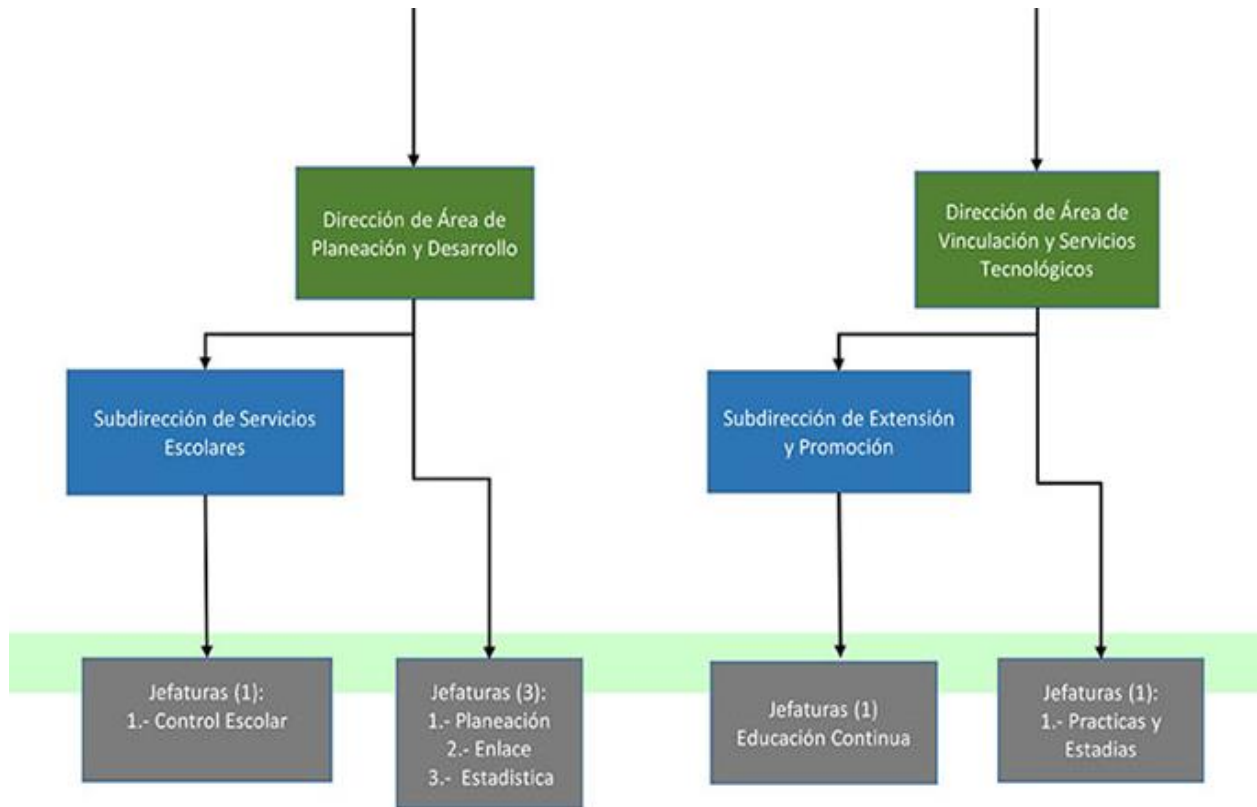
Dirección de Área de Planeación y Desarrollo

Subdirección de Servicios Escolares

Jefaturas (1):
1.- Control Escolar

Jefaturas (3):
1.- Planeación
2.- Enlace
3.- Estadistica

Dirección de Área de Vinculación y Servicios Tecnológicos

Subdirección de Extensión y Promoción

Jefaturas (1)
Educación Continua

Jefaturas (1):
1.- Practicas y Estadias